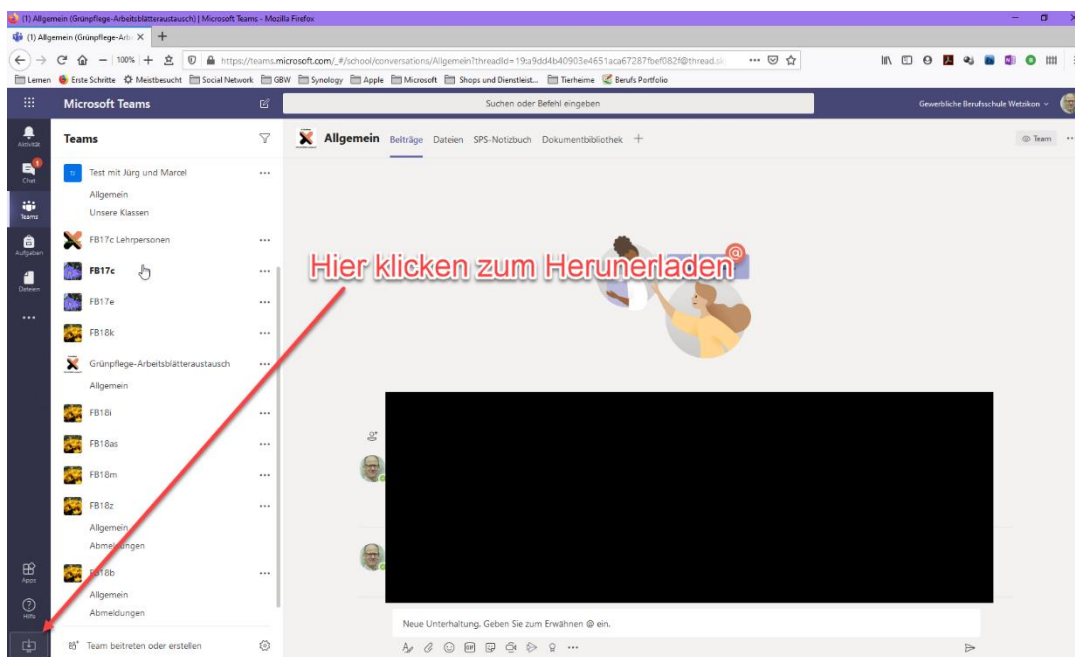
(1) Allgemein (Grünpflege-Arbeitsblätteraustausch) | Microsoft Teams - Mozilla Firefox

(1) Allgemein (Grünpflege-Arb ×

100%

https://teams.microsoft.com/_#/school/conversations/Allgemein?threadId=19:a9dd4b40903e4651aca67287fbef082f@thread.sk

Lernen Erste Schritte Meistbesucht Social Network GBW Synology Apple Microsoft Shops und Dienstleist... Tierheime Berufs Portfolio

Microsoft Teams

Suchen oder Befehl eingeben

Gewerbliche Berufsschule Wetzikon

Aktivität

Chat

Teams

Aufgaben

Dateien

Apps

Hilfe

Teams

Test mit Jürg und Marcel

Allgemein

Unsere Klassen

FB17c Lehrpersonen

FB17c

FB17e

FB18k

Grünpflege-Arbeitsblätteraustausch

Allgemein

FB18i

FB18as

FB18m

FB18z

Allgemein

Abmeldungen

FB18b

Allgemein

Abmeldungen

Team beitreten oder erstellen

Allgemein Beiträge Dateien SPS-Notizbuch Dokumentbibliothek +

Team

Hier klicken zum Herunerladen

Neue Unterhaltung. Geben Sie zum Erwähnen @ ein.